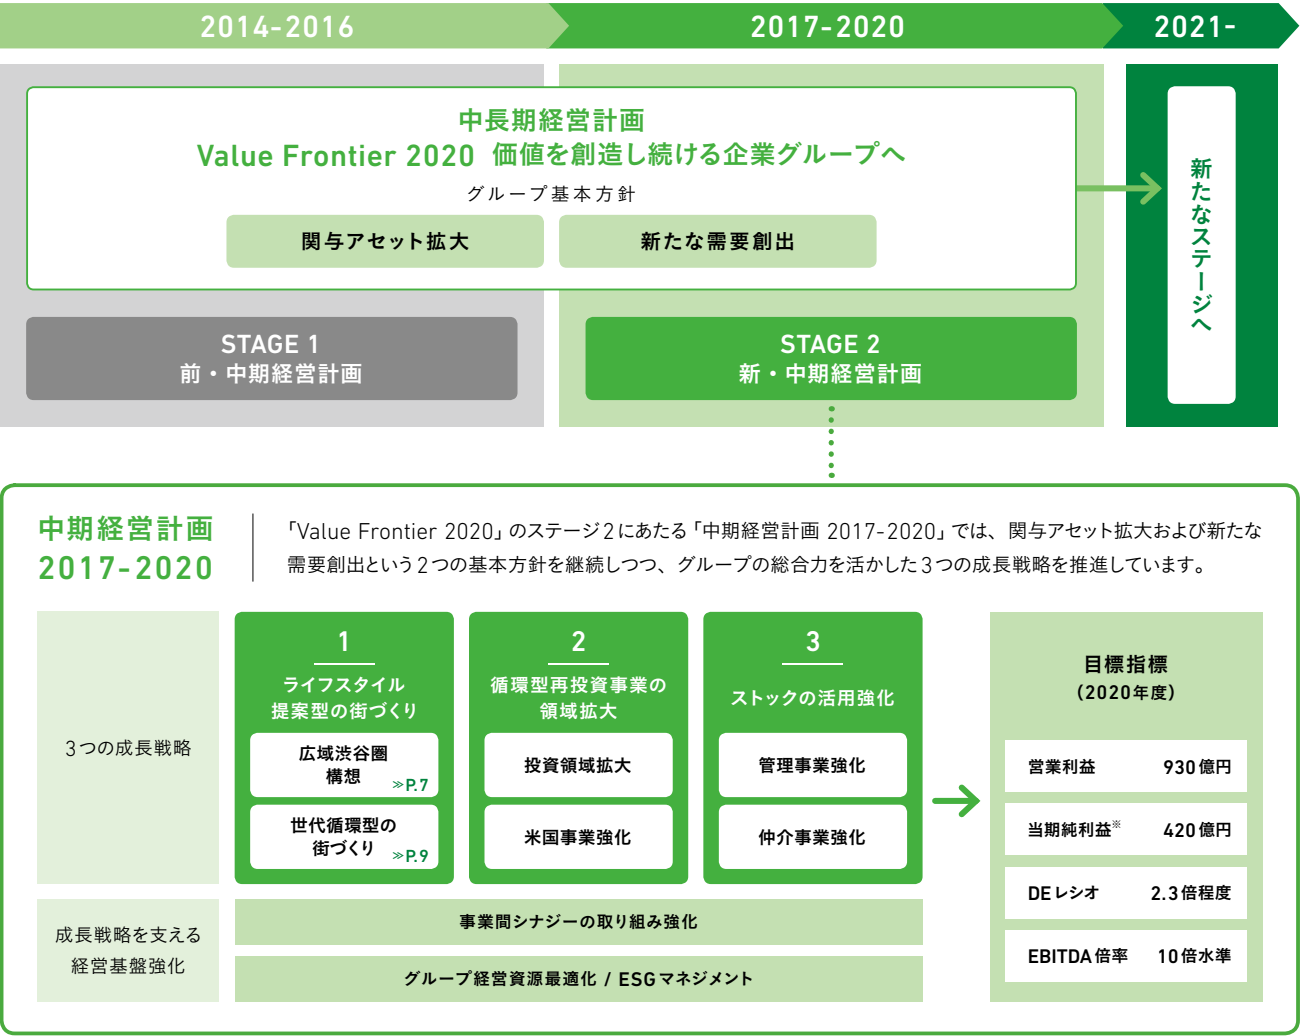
2014-2016
2017-2020
2021-

中長期経営計画
Value Frontier 2020 価値を創造し続ける企業グループへ
グループ基本方針
関与アセット拡大
新たな需要創出

新たなステージへ

STAGE 1
前・中期経営計画

STAGE 2
新・中期経営計画

中期経営計画
2017-2020

「Value Frontier 2020」のステージ2にあたる「中期経営計画 2017-2020」では、関与アセット拡大および新たな需要創出という2つの基本方針を継続しつつ、グループの総合力を活かした3つの成長戦略を推進しています。

3つの成長戦略

1
ライフスタイル提案型の街づくり
広域渋谷圏構想 ≫P.7
世代循環型の街づくり ≫P.9

2
循環型再投資事業の領域拡大
投資領域拡大
米国事業強化

3
ストックの活用強化
管理事業強化
仲介事業強化

目標指標
(2020年度)

| 営業利益 | 930億円 |
|---|---|
| 当期純利益※ | 420億円 |
| DEレシオ | 2.3倍程度 |
| EBITDA倍率 | 10倍水準 |

成長戦略を支える経営基盤強化
事業間シナジーの取り組み強化
グループ経営資源最適化 / ESGマネジメント